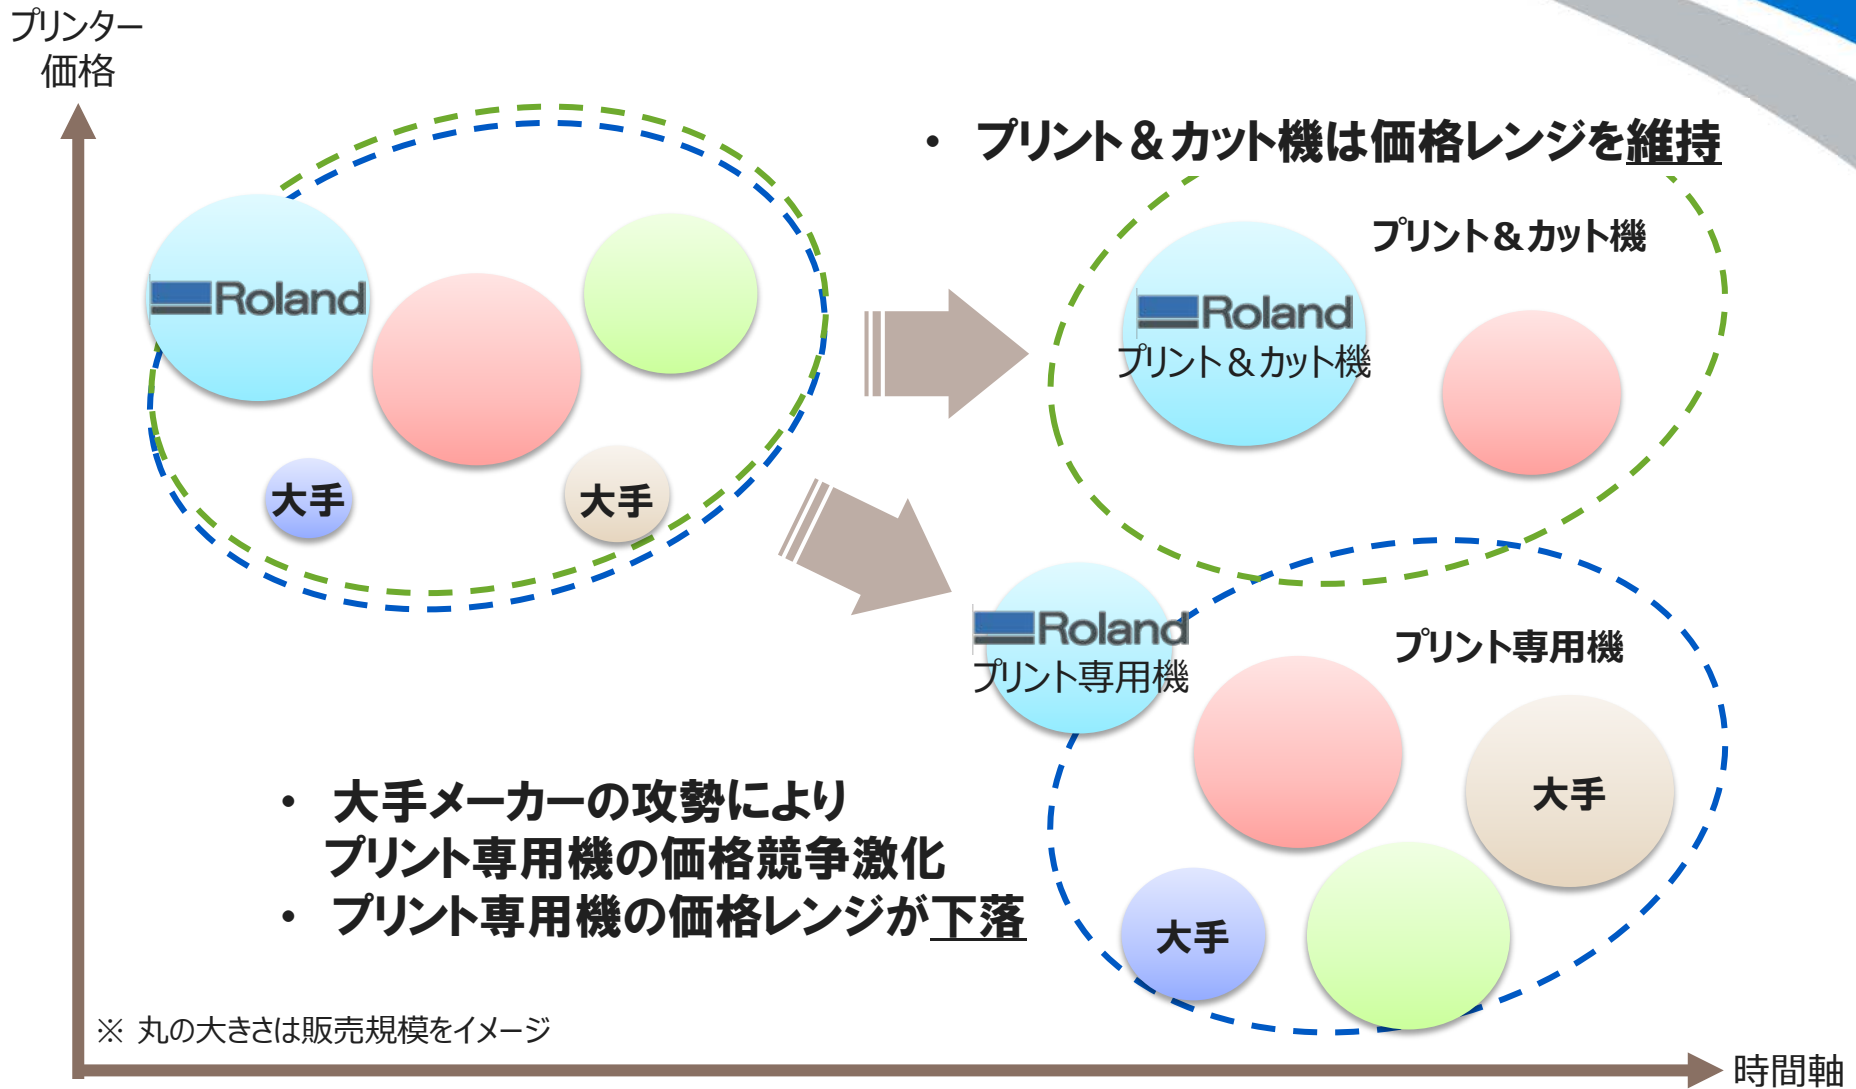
プリンター
価格

• プリント＆カット機は価格レンジを維持

Roland

大手

大手

プリント＆カット機

Roland
プリント＆カット機

Roland
プリント専用機

プリント専用機

大手

大手

• 大手メーカーの攻勢により
プリント専用機の価格競争激化
• プリント専用機の価格レンジが下落

※ 丸の大きさは販売規模をイメージ

時間軸